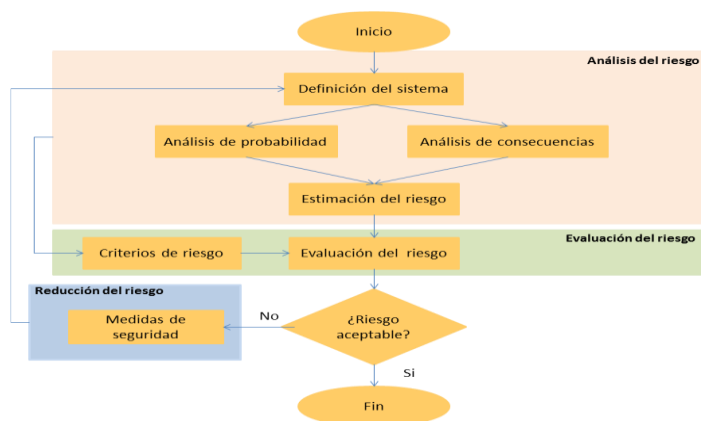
Inicio

Análisis del riesgo

Definición del sistema

Análisis de probabilidad

Análisis de consecuencias

Estimación del riesgo

Evaluación del riesgo

Criterios de riesgo

Evaluación del riesgo

Reducción del riesgo

Medidas de seguridad

No

¿Riesgo aceptable?

Si

Fin